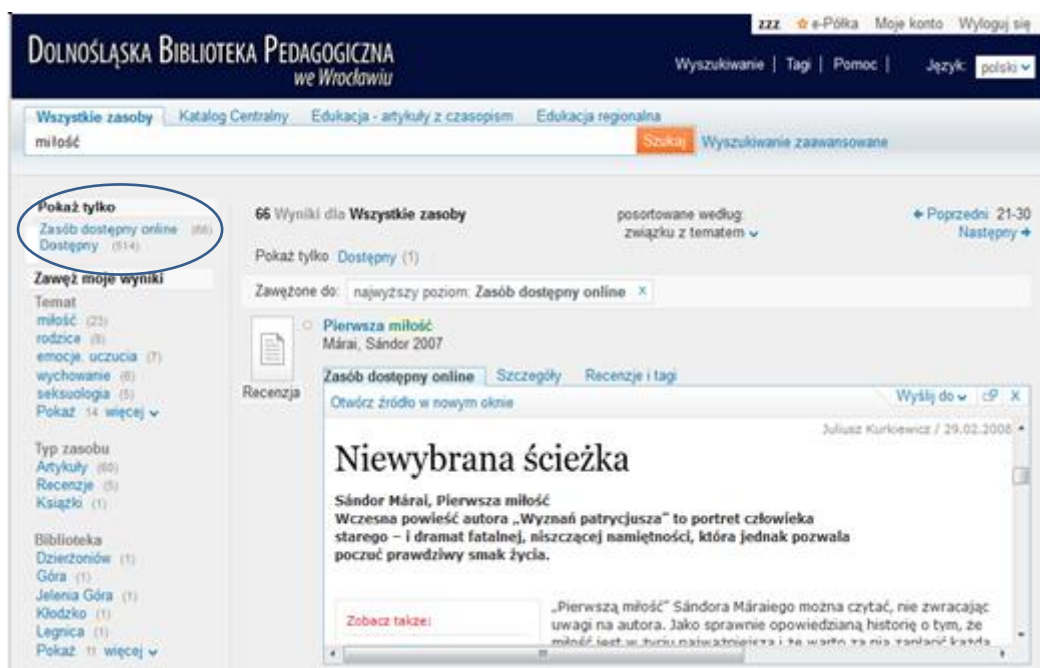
zzz e-Półka Moje konto Wyloguj się

Dolnośląska Biblioteka Pedagogiczna we Wrocławiu

Wyszukiwanie | Tagi | Pomoc | Język: polski

Wszystkie zasoby | Katalog Centralny | Edukacja - artykuły z czasopism | Edukacja regionalna

miłość

Szukaj Wyszukiwanie zaawansowane

Pokaż tylko
Zasób dostępny online (66)
Dostępny (514)

Zawęż moje wyniki

Temat
miłość (23)
rodzice (8)
emocje. uczucia (7)
wychowanie (6)
seksuologia (5)
Pokaż 14 więcej

Typ zasobu
Artykuły (60)
Recenzje (5)
Książki (1)

Biblioteka
Dzierżoniów (1)
Góra (1)
Jelenia Góra (1)
Kłodzko (1)
Legnica (1)
Pokaż 11 więcej

66 Wyniki dla Wszystkie zasoby

posortowane według: związku z tematem

← Poprzedni 21-30 Następny →

Pokaż tylko Dostępny (1)

Zawężone do: najwyższy poziom: Zasób dostępny online ×

Pierwsza miłość
Márai, Sándor 2007

Recenzja

Zasób dostępny online | Szczegóły | Recenzje i tagi

Otwórz źródło w nowym oknie

Wyślij do X

Juliusz Kurkiewicz / 29.02.2008

Niewybrana ścieżka

Sándor Márai, Pierwsza miłość
Wczesna powieść autora „Wyznań patrycjusza" to portret człowieka starego – i dramat fatalnej, niszczącej namiętności, która jednak pozwala poczuć prawdziwy smak życia.

Zobacz także:

„Pierwszą miłość" Sándora Máraiego można czytać, nie zwracając uwagi na autora. Jako sprawnie opowiedzianą historię o tym, że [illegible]